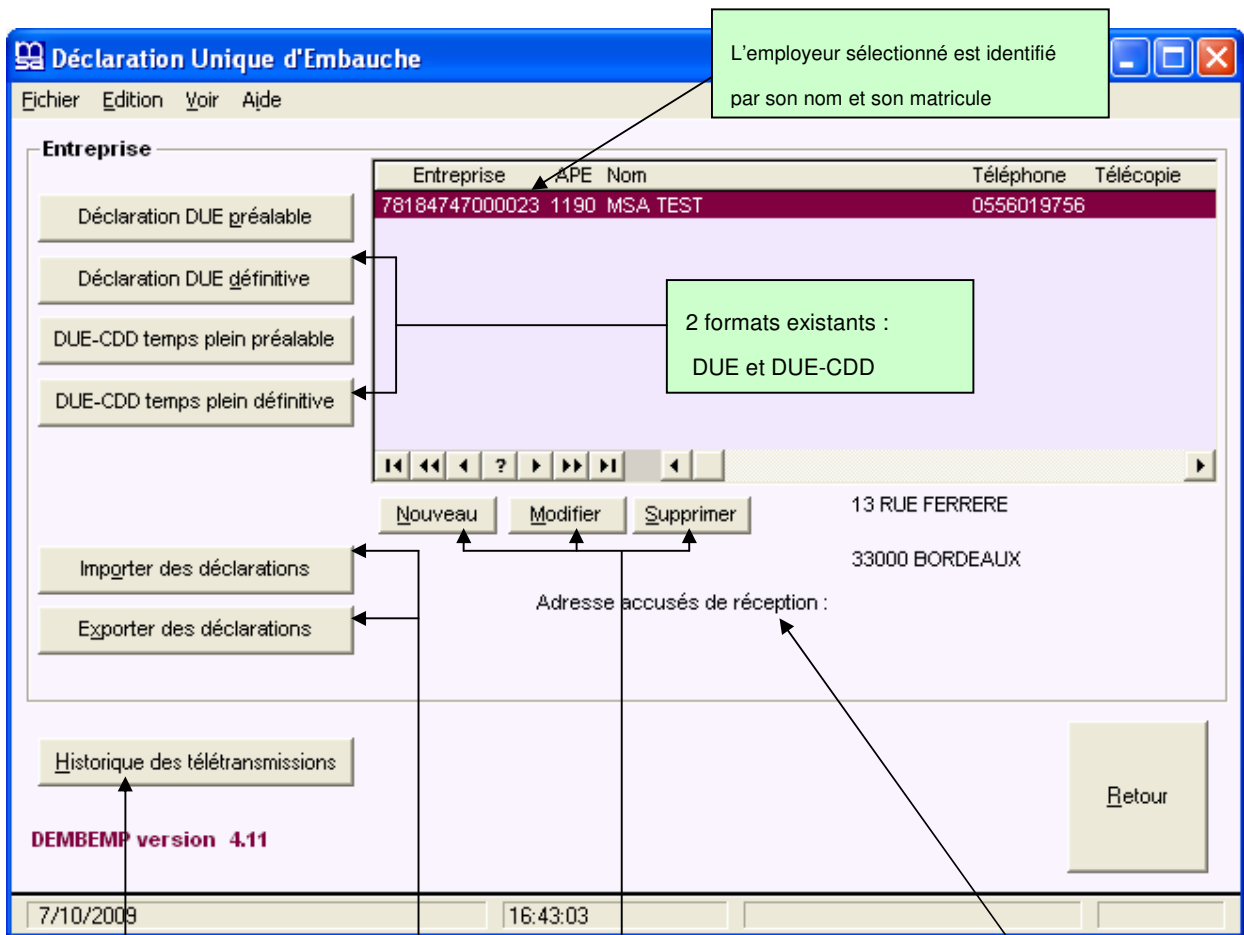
Déclaration Unique d'Embauche

L'employeur sélectionné est identifié par son nom et son matricule

Fichier Edition Voir Aide

Entreprise

| Entreprise | APE | Nom | Téléphone | Télécopie |
|---|---|---|---|---|
| 78184747000023 | 1190 | MSA TEST | 0556019756 | |

Déclaration DUE préalable

Déclaration DUE définitive

DUE-CDD temps plein préalable

DUE-CDD temps plein définitive

2 formats existants :
DUE et DUE-CDD

Nouveau Modifier Supprimer

13 RUE FERRERE

33000 BORDEAUX

Importer des déclarations

Exporter des déclarations

Adresse accusés de réception :

Historique des télétransmissions

Retour

DEMBEMP version 4.11

7/10/2009 16:43:03